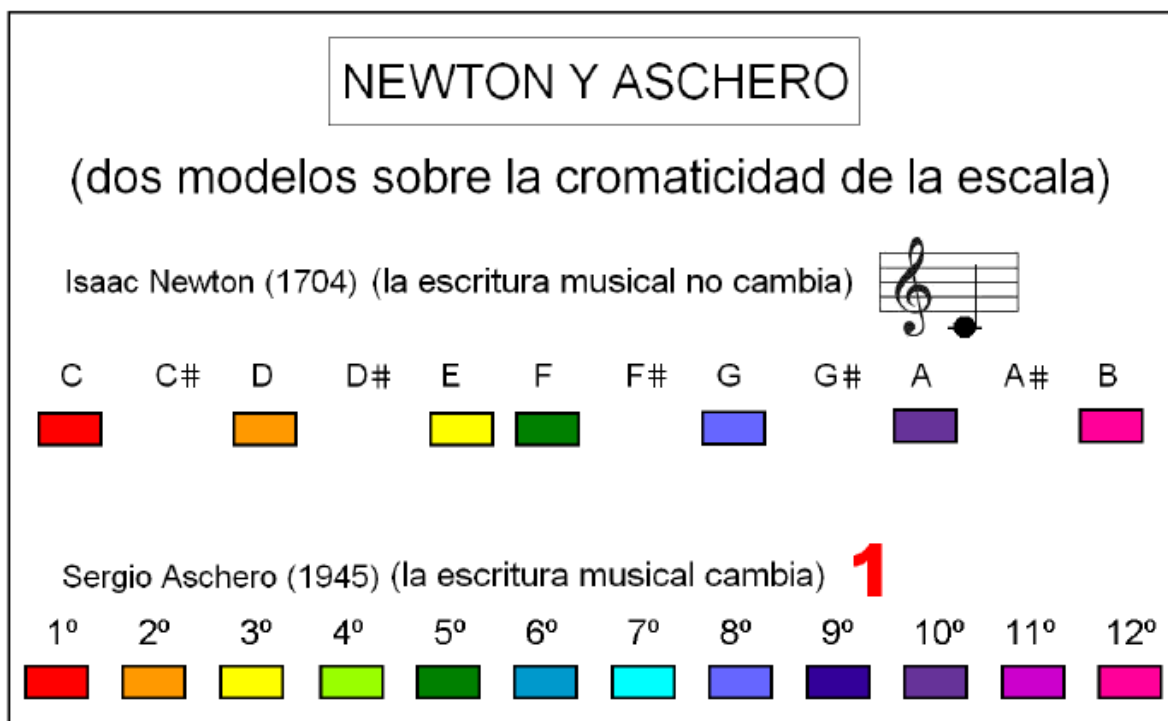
NEWTON Y ASCHERO

(dos modelos sobre la cromaticidad de la escala)

Isaac Newton (1704) (la escritura musical no cambia)

C C# D D# E F F# G G# A A# B

Sergio Aschero (1945) (la escritura musical cambia) 1

1º 2º 3º 4º 5º 6º 7º 8º 9º 10º 11º 12º